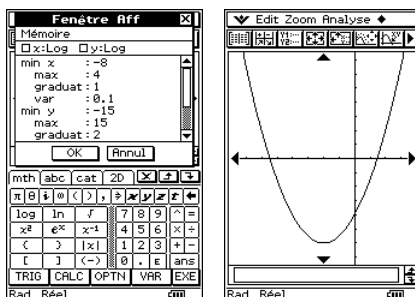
Fenêtre Aff

Mémoire

x:Log y:Log

min x : -8
max : 4
graduat : 1
var : 0.1
min y : -15
max : 15
graduat : 2

OK Annul

mth abc cat 2D

$\pi$ $\theta$ $i$ $\infty$ ( ) , ⇒ x y z t ←

log ln √ 7 8 9 ^ =
x² eˣ x⁻¹ 4 5 6 × ÷
( ) |x| 1 2 3 + −
[ ] (−) 0 . E ans

TRIG CALC OPTN VAR EXE

Rad Réel

Edit Zoom Analyse ◆

Rad Réel